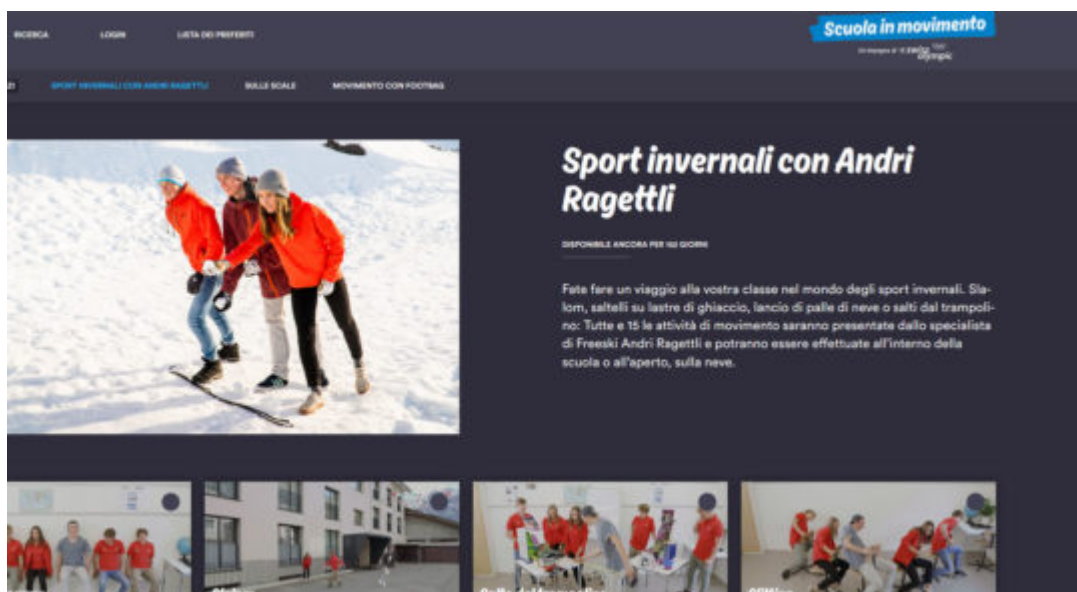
RICERCA LOGIN LISTA DEI PREFERITI

Scuola in movimento

Un impegno di Swiss Olympic

SPORT INVERNALI CON ANDRI RAGETTLI SULLE SCALE MOVIMENTO CON FOOTBAG

Sport invernali con Andri Ragettli

DISPONIBILE ANCORA PER 162 GIORNI

Fate fare un viaggio alla vostra classe nel mondo degli sport invernali. Slalom, saltelli su lastre di ghiaccio, lancio di palle di neve o salti dal trampolino: Tutte e 15 le attività di movimento saranno presentate dallo specialista di Freeski Andri Ragettli e potranno essere effettuate all'interno della scuola o all'aperto, sulla neve.

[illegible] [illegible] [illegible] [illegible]